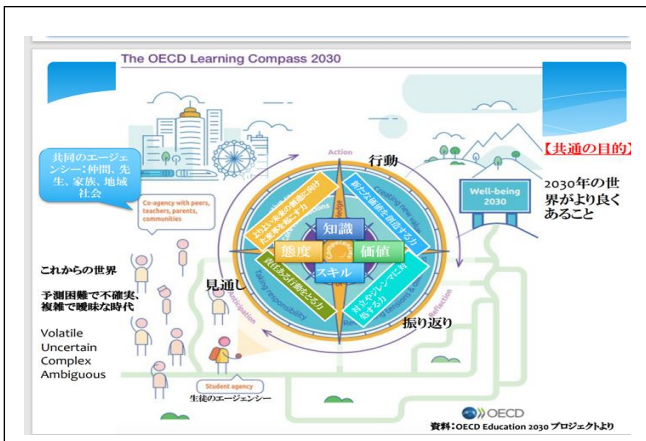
The OECD Learning Compass 2030

共同のエージェンシー：仲間、先生、家族、地域社会

Co-agency with peers, teachers, parents, communities

【共通の目的】

2030年の世界がより良くあること

Well-being 2030

Action

行動

新たな価値を創造する力

より良い未来の創造に向けた変革を起こす力

知識

態度

価値

スキル

責任ある行動をとる力

対立やジレンマに対処する力

Taking responsibility

Anticipation

Reflection

見通し

振り返り

これからの世界

予測困難で不確実、複雑で曖昧な時代

Volatile
Uncertain
Complex
Ambiguous

Student agency

生徒のエージェンシー

OECD

資料：OECD Education 2030 プロジェクトより